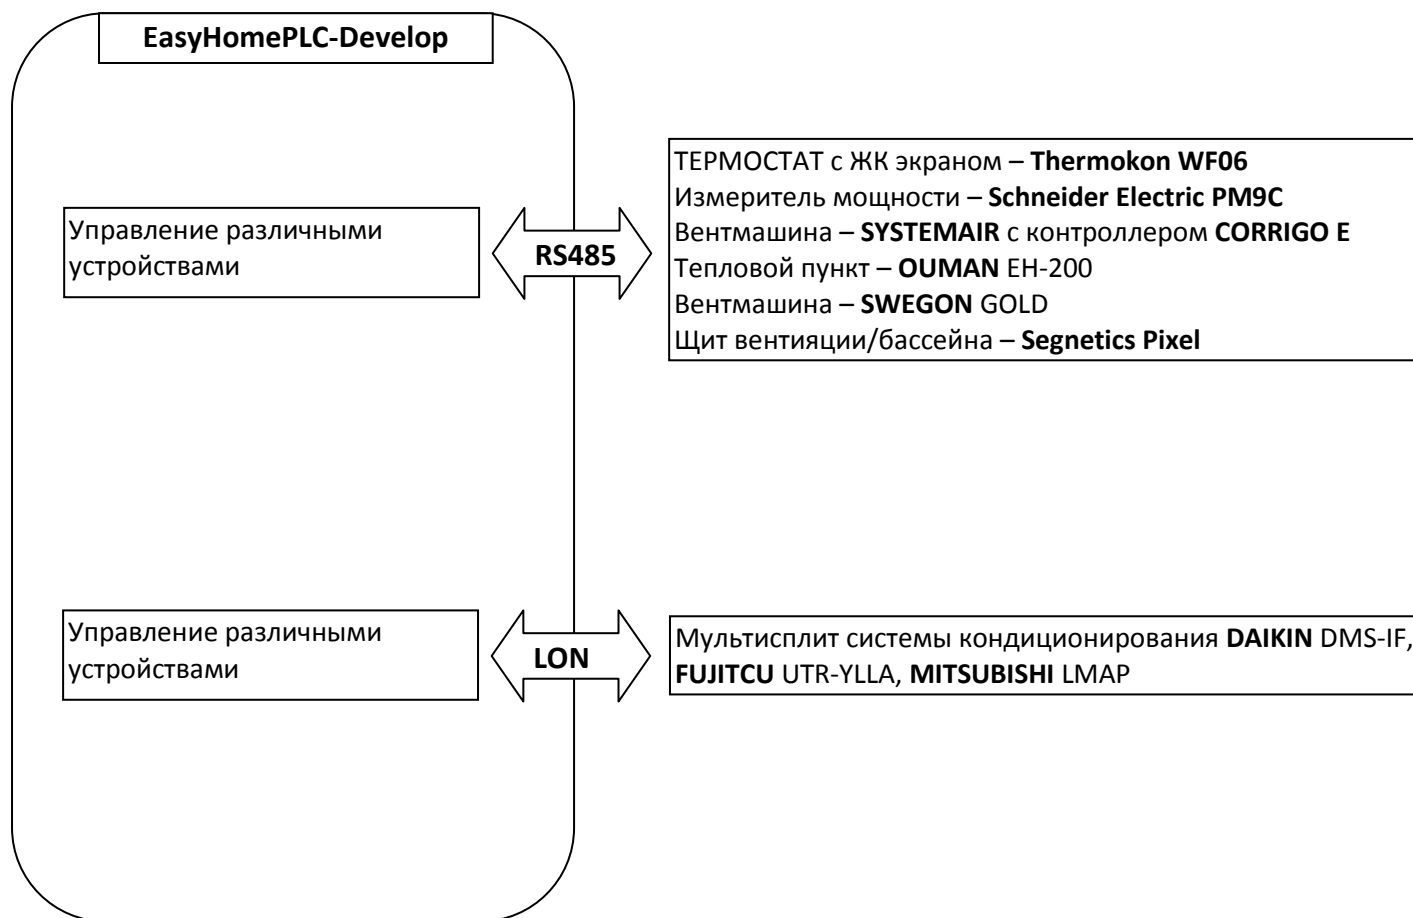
EasyHomePLC-Develop

Управление различными устройствами

RS485

ТЕРМОСТАТ с ЖК экраном – Thermokon WF06
Измеритель мощности – Schneider Electric PM9C
Вентмашина – SYSTEMAIR с контроллером CORRIGO E
Тепловой пункт – OUMAN EH-200
Вентмашина – SWEGON GOLD
Щит вентияции/бассейна – Segnetics Pixel

Управление различными устройствами

LON

Мультисплит системы кондиционирования DAIKIN DMS-IF, FUJITCU UTR-YLLA, MITSUBISHI LMAP